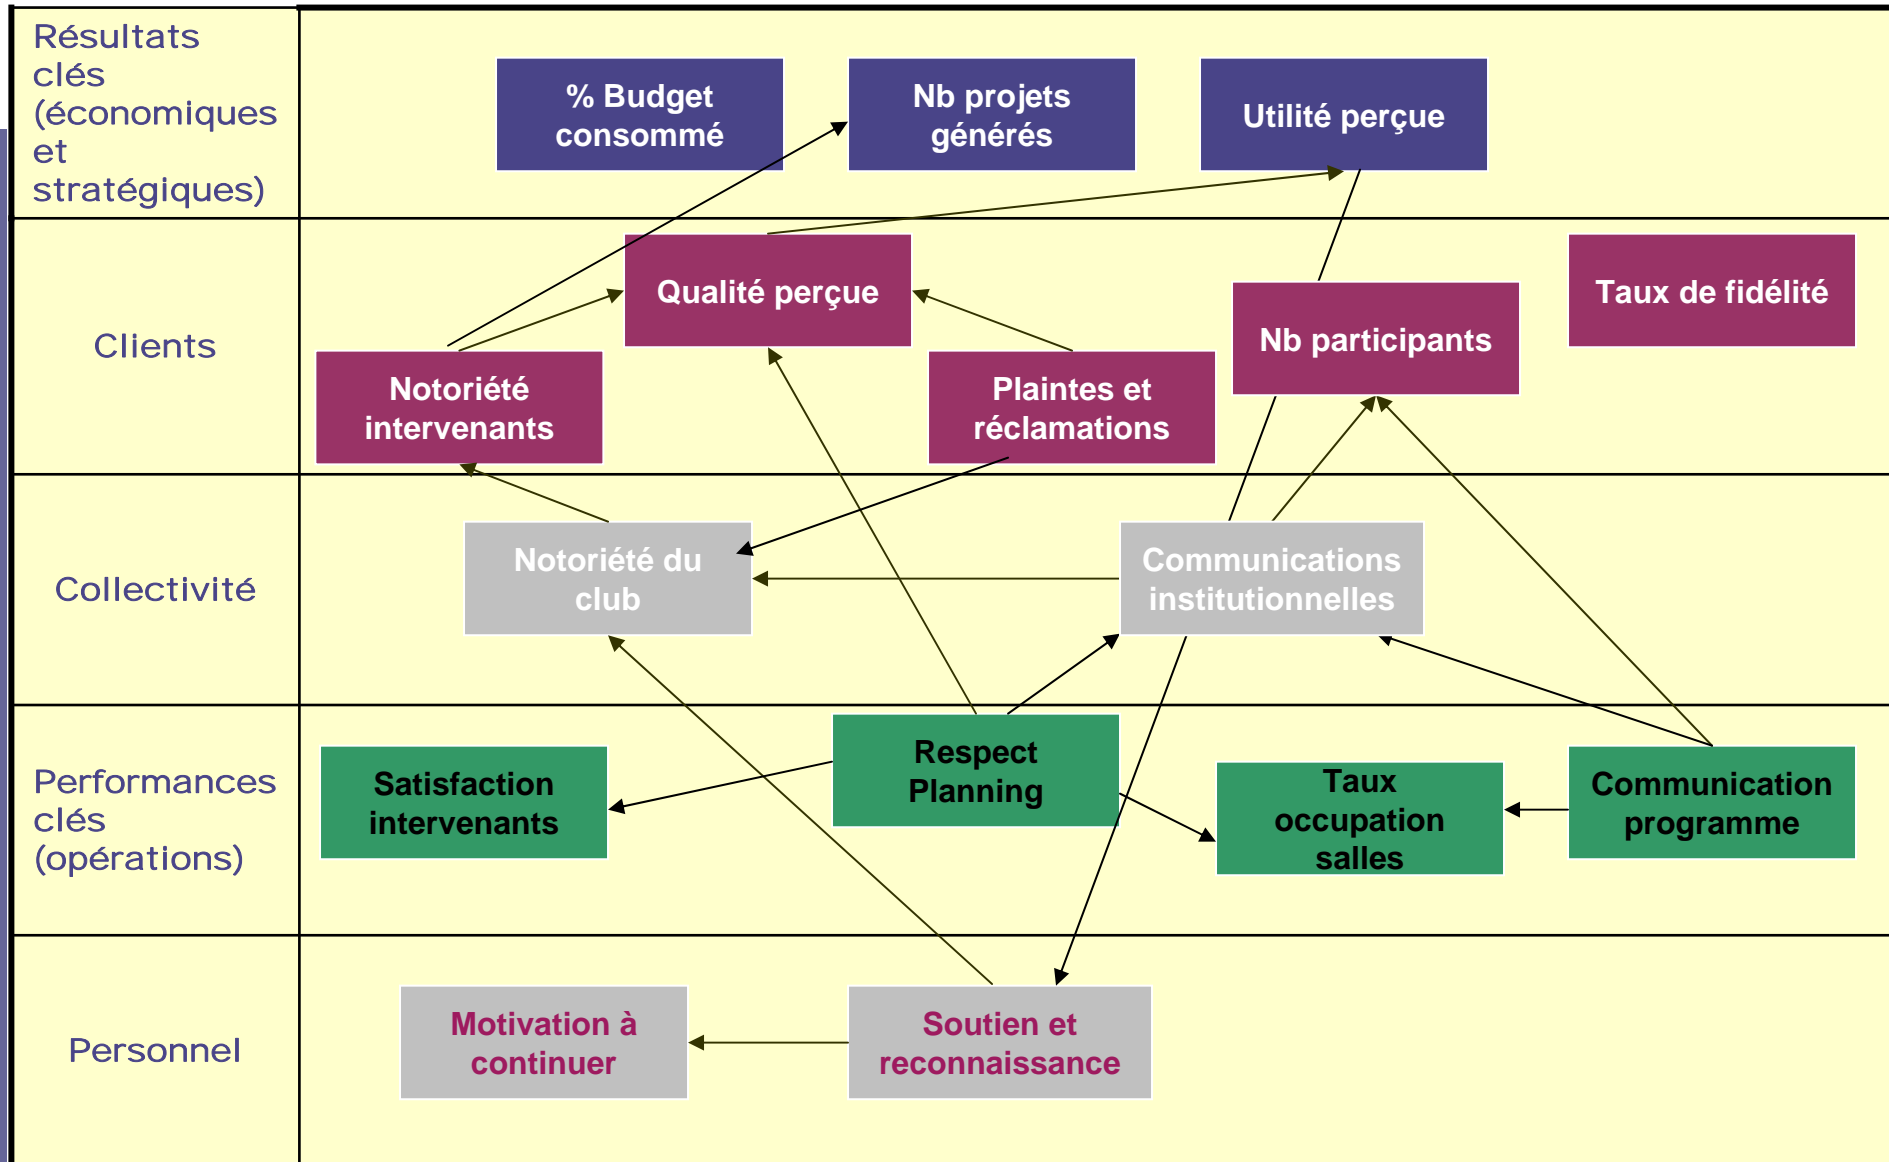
Résultats clés (économiques et stratégiques)

% Budget consommé

Nb projets générés

Utilité perçue

Clients

Qualité perçue

Nb participants

Taux de fidélité

Notoriété intervenants

Plaintes et réclamations

Collectivité

Notoriété du club

Communications institutionnelles

Performances clés (opérations)

Satisfaction intervenants

Respect Planning

Taux occupation salles

Communication programme

Personnel

Motivation à continuer

Soutien et reconnaissance